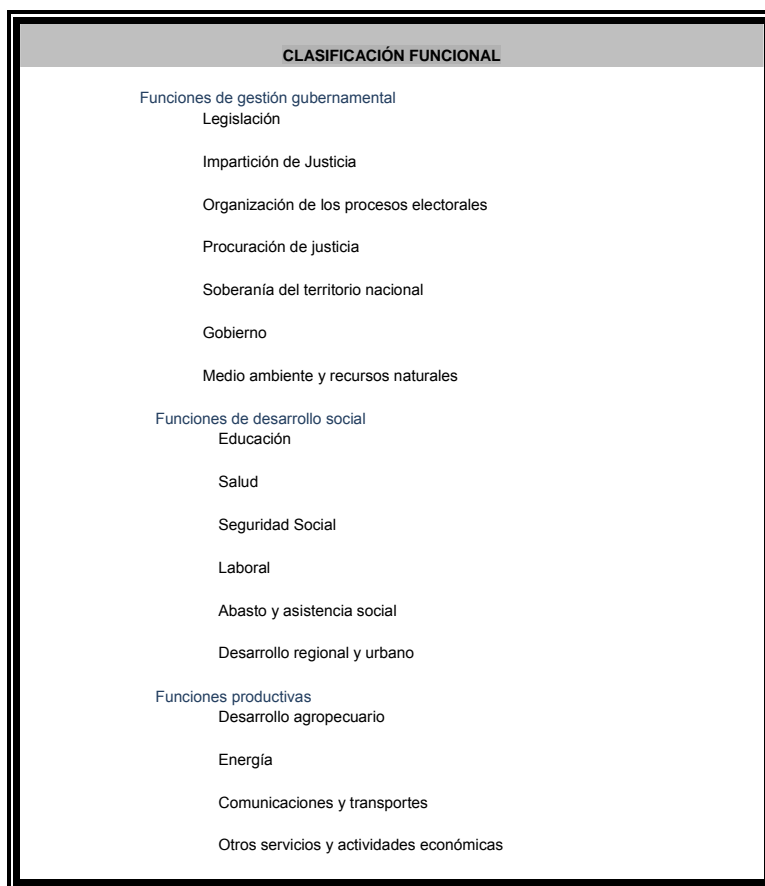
CLASIFICACIÓN FUNCIONAL

Funciones de gestión gubernamental
Legislación

Impartición de Justicia

Organización de los procesos electorales

Procuración de justicia

Soberanía del territorio nacional

Gobierno

Medio ambiente y recursos naturales

Funciones de desarrollo social
Educación

Salud

Seguridad Social

Laboral

Abasto y asistencia social

Desarrollo regional y urbano

Funciones productivas
Desarrollo agropecuario

Energía

Comunicaciones y transportes

Otros servicios y actividades económicas